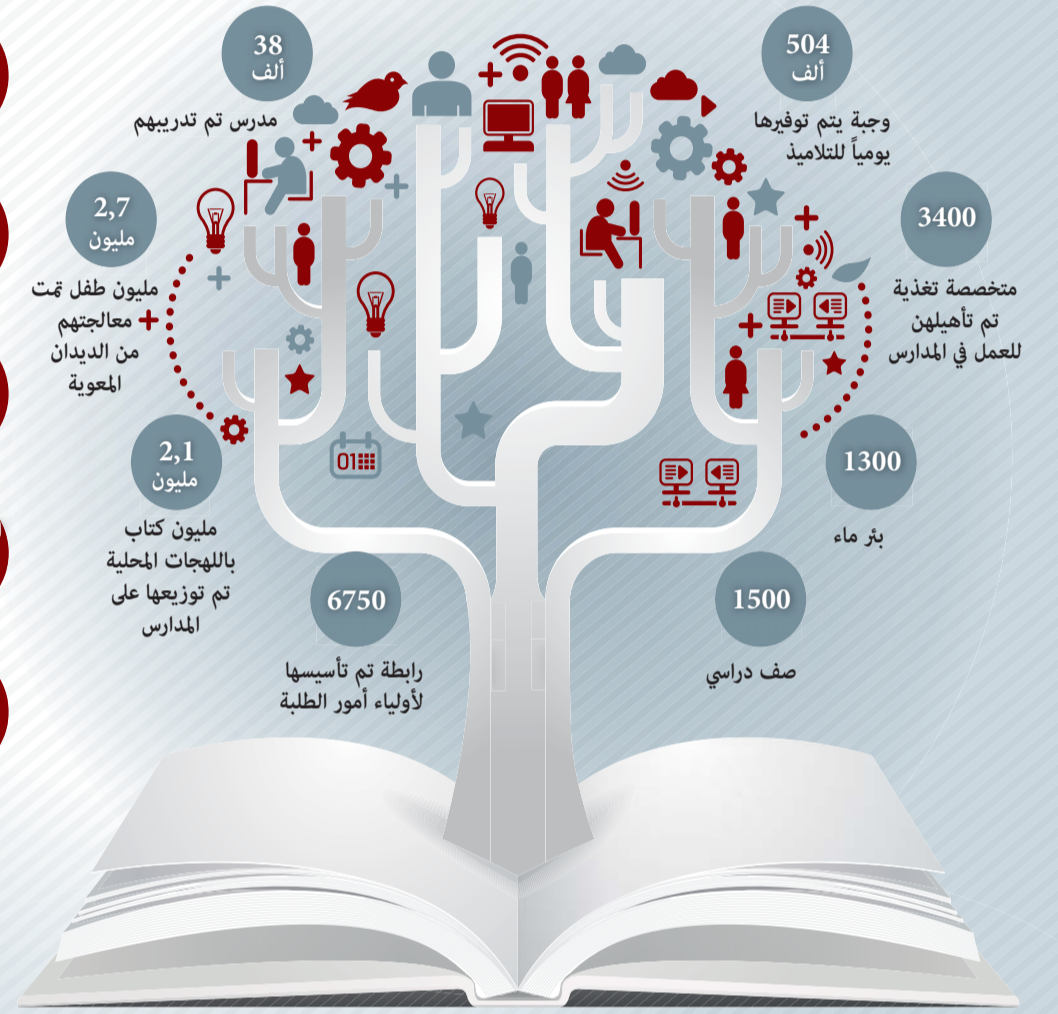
38
ألف
مدرس تم تدريبهم

504
ألف
وجبة يتم توفيرها يومياً للتلاميذ

2,7
مليون
مليون طفل تمت معالجتهم من الديدان المعوية

3400
متخصصة تغذية تم تأهيلهن للعمل في المدارس

2,1
مليون
مليون كتاب باللهجات المحلية تم توزيعها على المدارس

1300
بئر ماء

6750
رابطة تم تأسيسها لأولياء أمور الطلبة

1500
صف دراسي

01